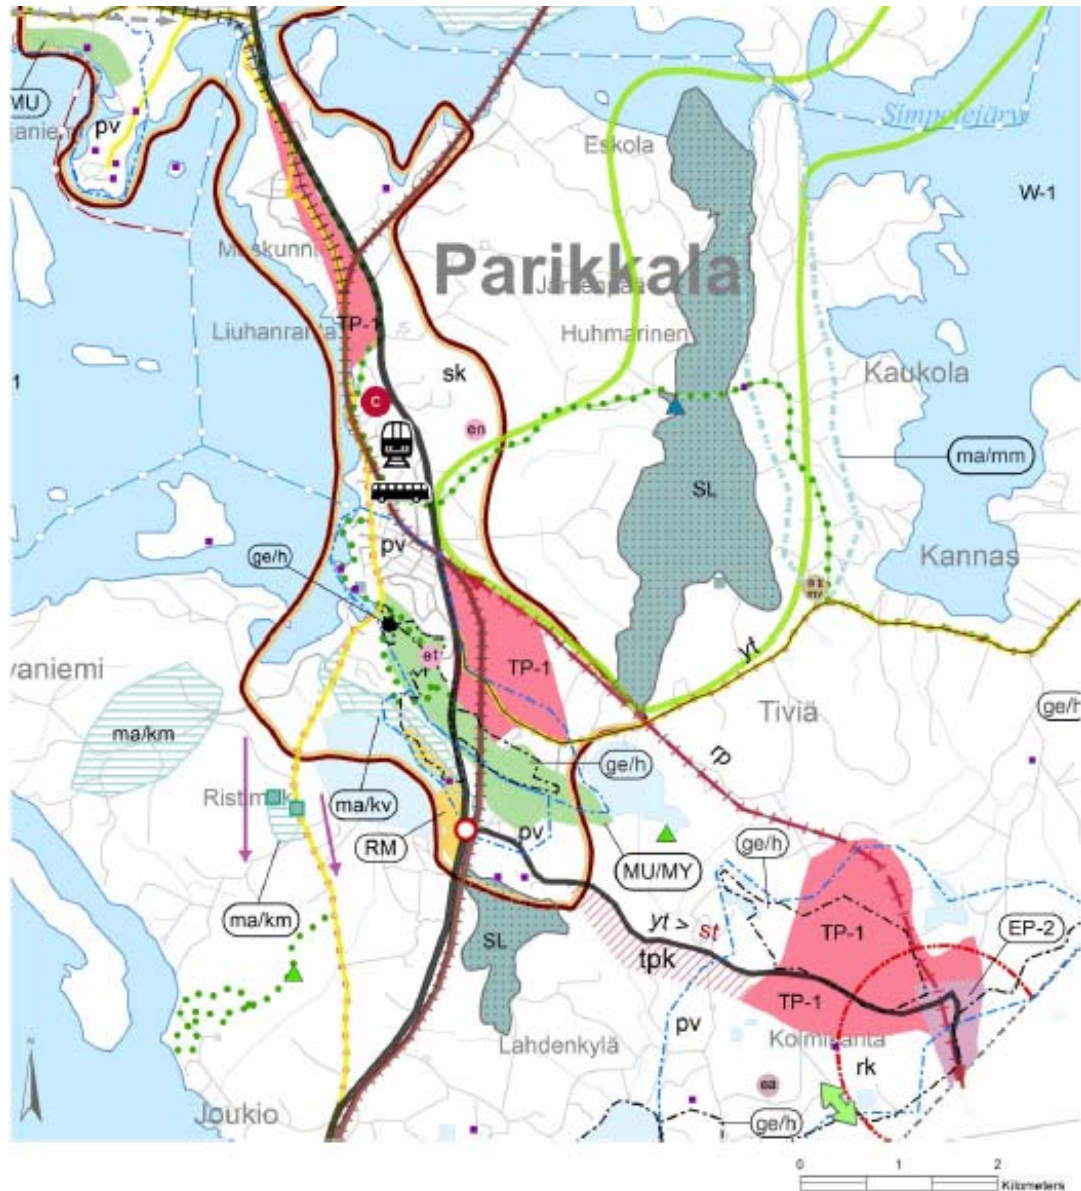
MU
janie
pv
Simpelejärvi
Eskola
W-1
Mu kunni
Parikkala
Järvenpää
TP-1
Liuhanranta
Huhmarinen
sk
Kaukola
c
en
ma/mm
SL
pv
Kannas
ge/h
st mv
yt
vaniemi
et
TP-1
Tiviä
ge/h
ma/km
rp
ge/h
Ristimäki
ma/kv
RM
pv
MU/MY
ge/h
ma/km
yt > st
TP-1
EP-2
SL
tpk
TP-1
pv
Lahdenkylä
Kolmikanta
rk
ea
Joukio
ge/h
0
1
2
Kilometers